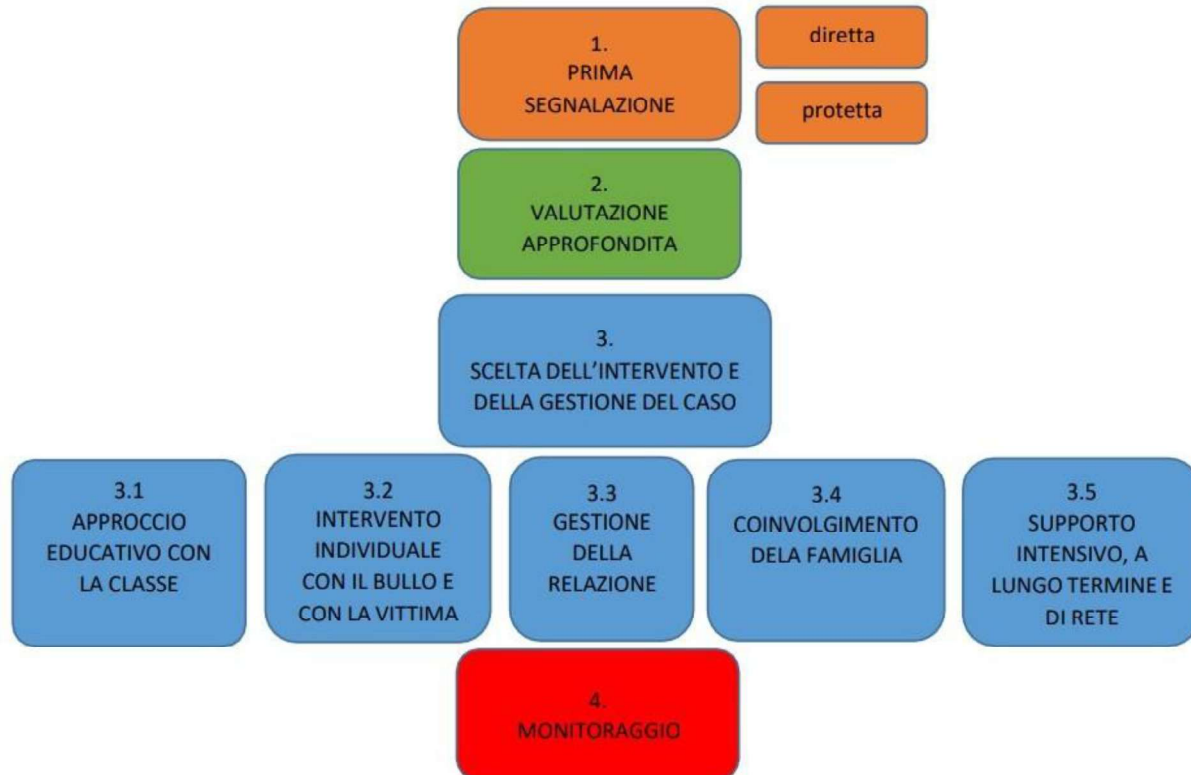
1.
PRIMA
SEGNALAZIONE

diretta

protetta

2.
VALUTAZIONE
APPROFONDITA

3.
SCELTA DELL'INTERVENTO E
DELLA GESTIONE DEL CASO

3.1
APPROCCIO
EDUCATIVO CON
LA CLASSE

3.2
INTERVENTO
INDIVIDUALE
CON IL BULLO E
CON LA VITTIMA

3.3
GESTIONE
DELLA
RELAZIONE

3.4
COINVOLGIMENTO
DELA FAMIGLIA

3.5
SUPPORTO
INTENSIVO, A
LUNGO TERMINE E
DI RETE

4.
MONITORAGGIO